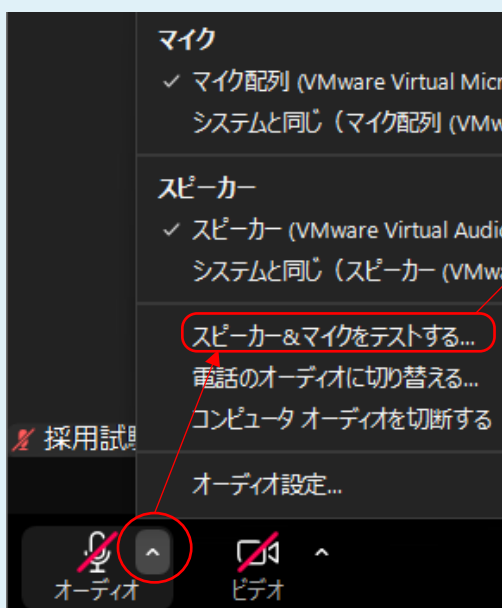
マイク
✓ マイク配列 (VMware Virtual Micr
システムと同じ（マイク配列 (VMw

スピーカー
✓ スピーカー (VMware Virtual Audi
システムと同じ（スピーカー (VMwa

スピーカー&マイクをテストする...
電話のオーディオに切り替える...
コンピュータ オーディオを切断する

オーディオ設定...

採用試

オーディオ
ビデオ